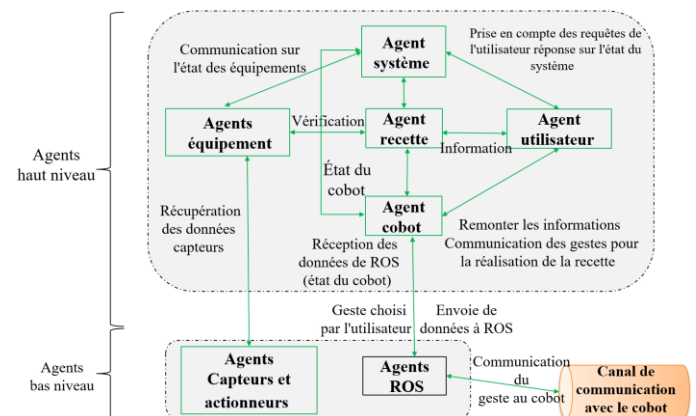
Agents haut niveau

Communication sur l'état des équipements

Agent système

Prise en compte des requêtes de l'utilisateur réponse sur l'état du système

Agents équipement

Vérification

Agent recette

Information

Agent utilisateur

État du cobot

Récupération des données capteurs

Agent cobot

Remonter les informations Communication des gestes pour la réalisation de la recette

Réception des données de ROS (état du cobot)

Geste choisi par l'utilisateur

Envoie de données à ROS

Agents bas niveau

Agents Capteurs et actionneurs

Agents ROS

Communication du geste au cobot

Canal de communication avec le cobot